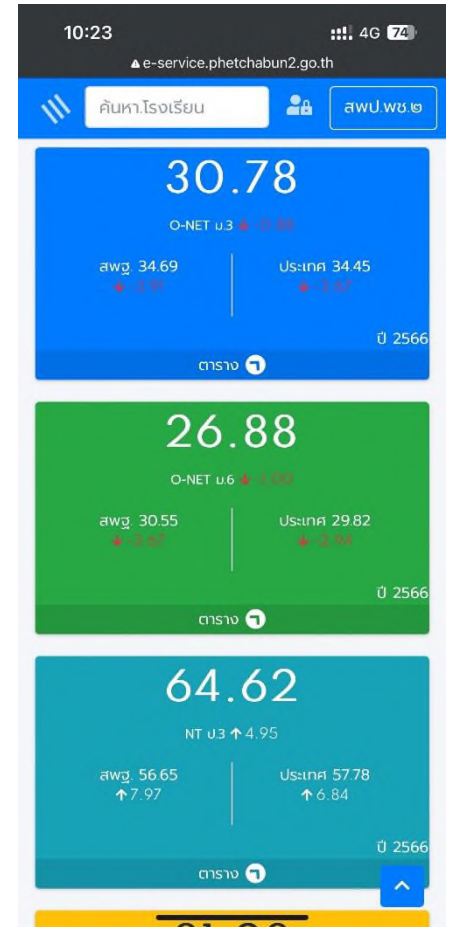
10:23
4G 74
e-service.phetchabun2.go.th
ค้นหาโรงเรียน
สพป.พช.๒

30.78
O-NET ม.3 -0.89
สพฐ. 34.69
-3.91
ประเทศ 34.45
-3.67
ปี 2566
ตาราง

26.88
O-NET ม.6 -1.00
สพฐ. 30.55
-3.67
ประเทศ 29.82
-2.94
ปี 2566
ตาราง

64.62
NT ป.3 4.95
สพฐ. 56.65
7.97
ประเทศ 57.78
6.84
ปี 2566
ตาราง